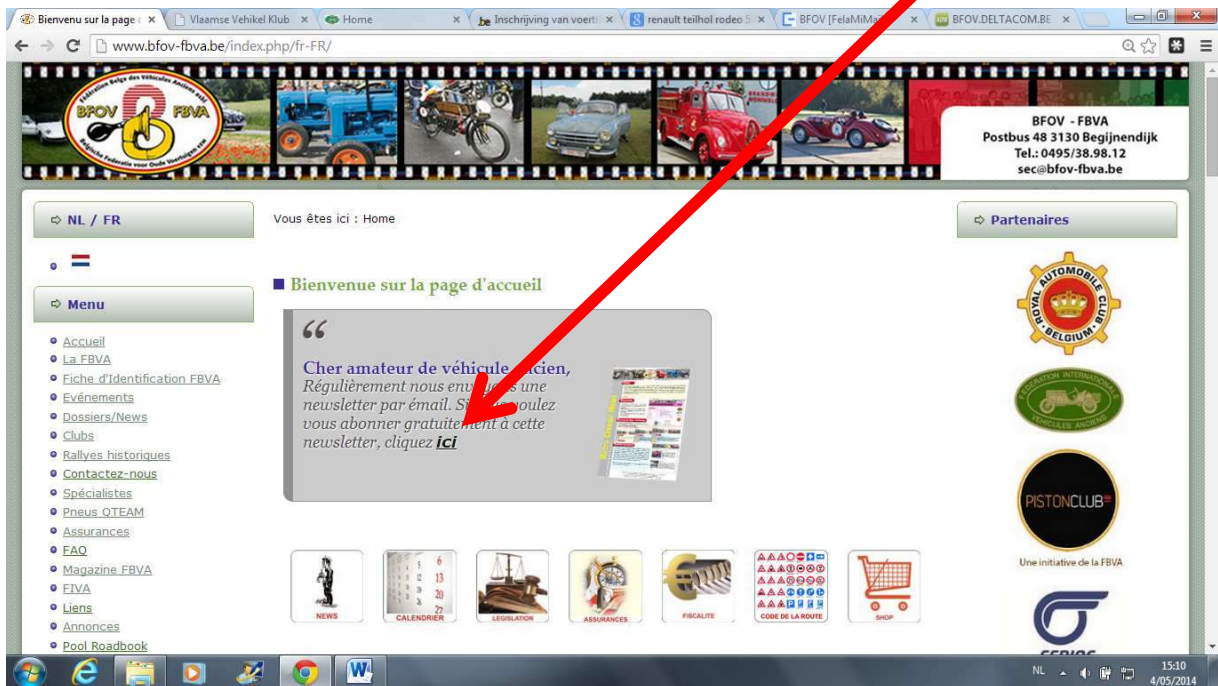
Bienvenu sur la page d × | Vlaamse Vehikel Klub × | Home × | Inschrijving van voertu × | renault teilhol rodeo 5 × | BFOV [FelaMiMa × | BFOV.DELTACOM.BE ×

www.bfov-fbva.be/index.php/fr-FR/

BFOV FBVA
Fédération Belge des Véhicules Anciens asbl
Belgische Federatie voor Oude Voertuigen vzw

BFOV - FBVA
Postbus 48 3130 Begijnendijk
Tel.: 0495/38.98.12
sec@bfov-fbva.be

NL / FR

Menu

Accueil
La FBVA
Fiche d'Identification FBVA
Evénements
Dossiers/News
Clubs
Rallyes historiques
Contactez-nous
Spécialistes
Pneus QTEAM
Assurances
FAQ
Magazine FBVA
FIVA
Liens
Annonces
Pool Roadbook

Vous êtes ici : Home

Bienvenue sur la page d'accueil

“

Cher amateur de véhicule ancien,
Régulièrement nous envoyons une newsletter par email. Si vous voulez vous abonner gratuitement à cette newsletter, cliquez ici

NEWS
CALENDRIER
LEGISLATION
ASSURANCES
FISCALITE
CODE DE LA ROUTE
SHOP

Partenaires

ROYAL AUTOMOBILE CLUB BELGIUM

FEDERATION INTERNATIONALE VEHICULES ANCIENS

PISTONCLUB

Une initiative de la FBVA

NL 15:10 4/05/2014